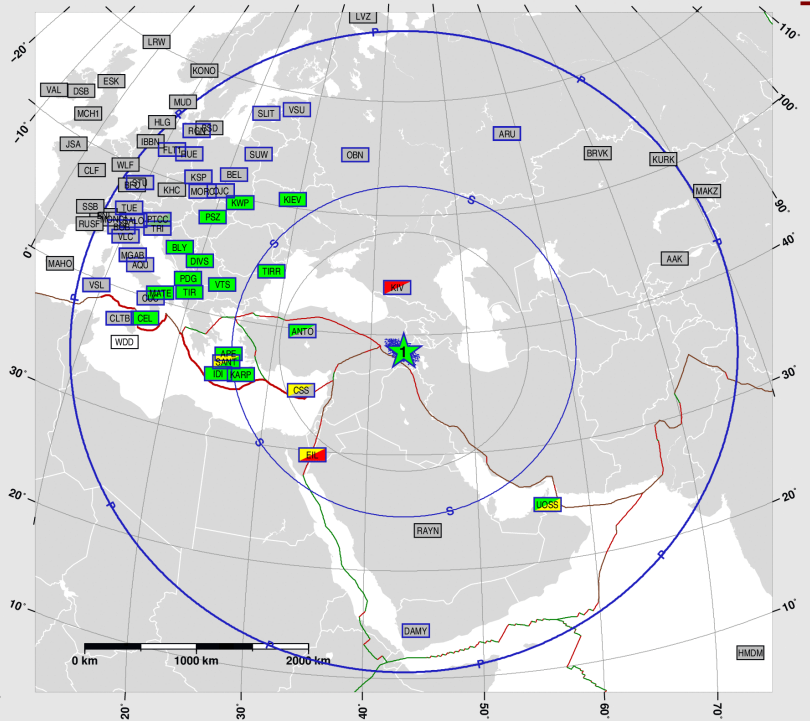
LVZ
110°
-20°
LRW
KONO
VAL
ESK
DSB
MUD
100°
MCH1
HLG
-10°
RGN
SLIT
VSU
JSA
IBBN
ARU
FLT1
RUE
SUW
OBN
BRVK
KURK
CLF
WLF
BEL
KSP
GRFO
KHC
MORC
UJC
MAKZ
KWP
KIEV
90°
SSB
TUE
PSZ
RUSF
PTCC
TRI
VLC
40°
BLY
0°
MGAB
AQU
AAK
MAHO
DIVS
TIRR
PDG
VSL
TIR
VTS
MATE
CUC
KIV
CLTB
CEL
ANTO
WDD
1
ARG
SANT
30°
IDI
KARP
30°
CSS
EIL
20°
20°
UOSS
RAYN
10°
10°
DAMY
0 km
1000 km
2000 km
HMDM
20°
30°
40°
50°
60°
70°
P
P
P
P
P
P
P
P
S
S
S
S
S